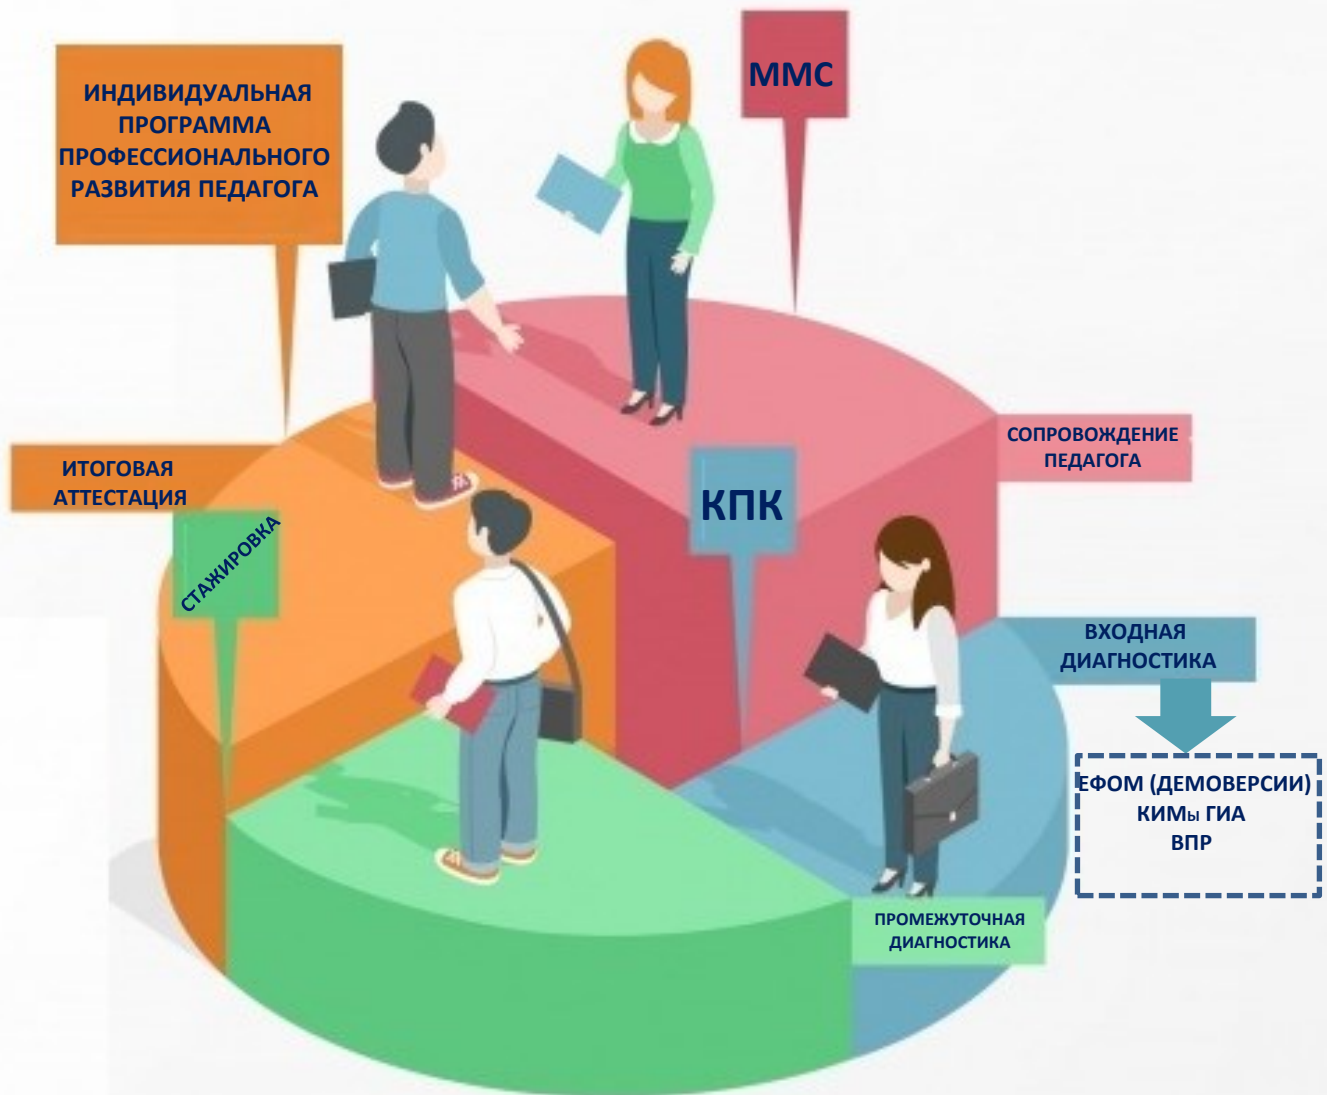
ИНДИВИДУАЛЬНАЯ ПРОГРАММА ПРОФЕССИОНАЛЬНОГО РАЗВИТИЯ ПЕДАГОГА

ММС

ИТОГОВАЯ АТТЕСТАЦИЯ

СТАЖИРОВКА

КПК

СОПРОВОЖДЕНИЕ ПЕДАГОГА

ВХОДНАЯ ДИАГНОСТИКА

ЕФОМ (ДЕМОВЕРСИИ)
КИМы ГИА
ВПР

ПРОМЕЖУТОЧНАЯ ДИАГНОСТИКА